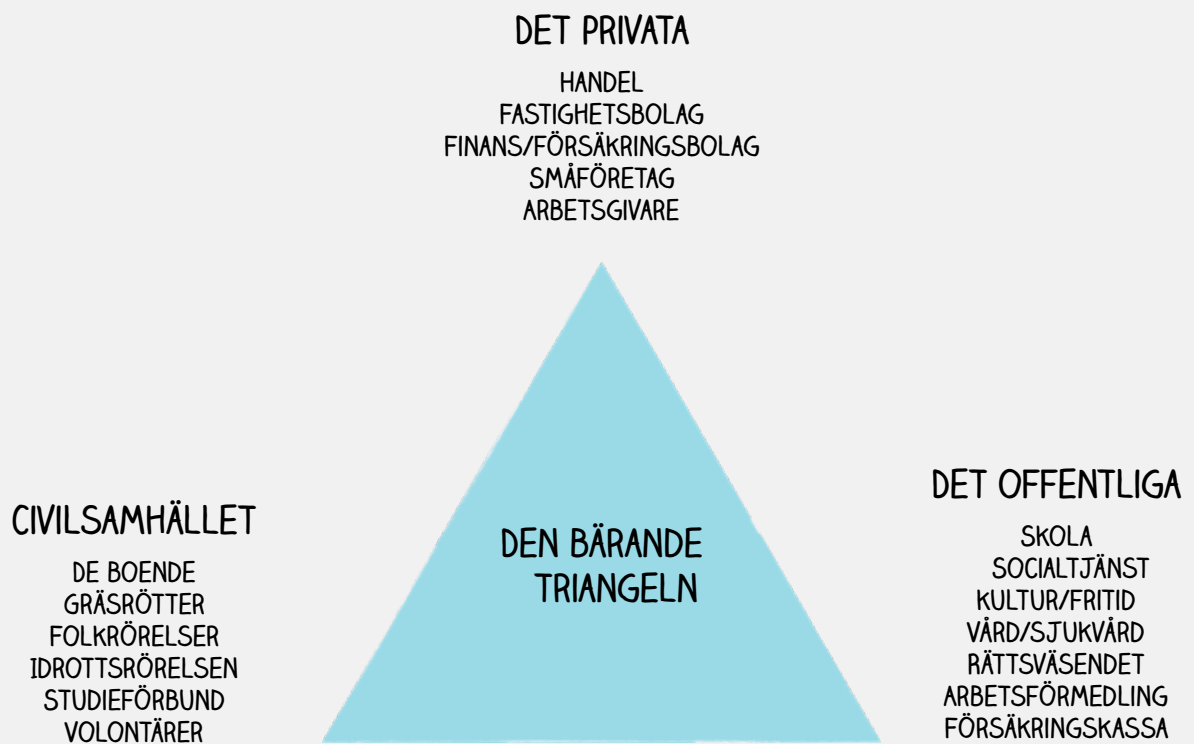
DET PRIVATA

HANDEL
FASTIGHETSBOLAG
FINANS/FÖRSÄKRINGSBOLAG
SMÅFÖRETAG
ARBETSGIVARE

DEN BÄRANDE TRIANGELN

CIVILSAMHÄLLET

DE BOENDE
GRÄSRÖTTER
FOLKRÖRELSER
IDROTTSRÖRELSEN
STUDIEFÖRBUND
VOLONTÄRER

DET OFFENTLIGA

SKOLA
SOCIALTJÄNST
KULTUR/FRITID
VÅRD/SJUKVÅRD
RÄTTSVÄSENDET
ARBETSFÖRMEDLING
FÖRSÄKRINGSKASSA